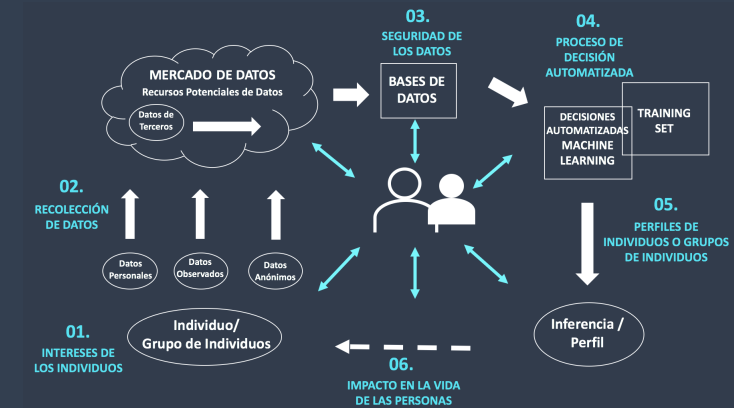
MERCADO DE DATOS
Recursos Potenciales de Datos
Datos de Terceros

03.
SEGURIDAD DE LOS DATOS

BASES DE DATOS

04.
PROCESO DE DECISIÓN AUTOMATIZADA

DECISIONES AUTOMATIZADAS MACHINE LEARNING

TRAINING SET

02.
RECOLECCIÓN DE DATOS

Datos Personales
Datos Observados
Datos Anónimos

05.
PERFILES DE INDIVIDUOS O GRUPOS DE INDIVIDUOS

01.
INTERESES DE LOS INDIVIDUOS

Individuo/ Grupo de Individuos

Inferencia / Perfil

06.
IMPACTO EN LA VIDA DE LAS PERSONAS